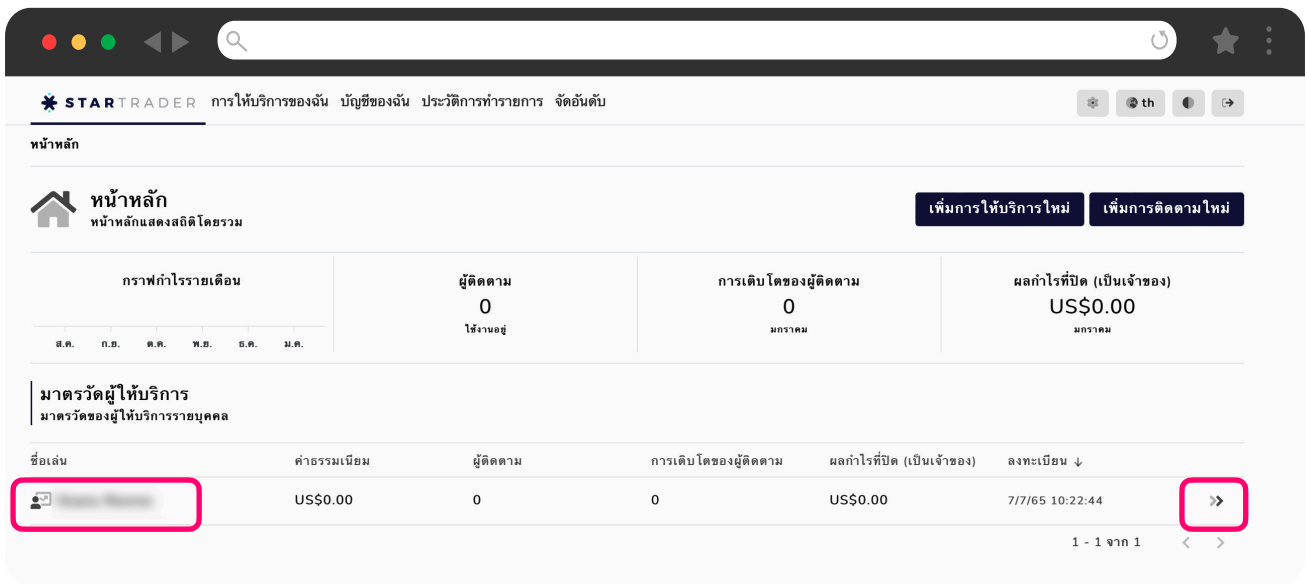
STARTRADER การให้บริการของฉัน บัญชีของฉัน ประวัติการทำรายการ จัดอันดับ

th

หน้าหลัก

หน้าหลัก
หน้าหลักแสดงสถิติโดยรวม

เพิ่มการให้บริการใหม่ เพิ่มการติดตามใหม่

กราฟกำไรรายเดือน
ส.ค. ก.ย. ต.ค. พ.ย. ธ.ค. ม.ค.

ผู้ติดตาม
0
ใช้งานอยู่

การเติบโตของผู้ติดตาม
0
มกราคม

ผลกำไรที่ปิด (เป็นเจ้าของ)
US$0.00
มกราคม

มาตรวัดผู้ให้บริการ
มาตรวัดของผู้ให้บริการรายบุคคล

| ชื่อเล่น | ค่าธรรมเนียม | ผู้ติดตาม | การเติบโตของผู้ติดตาม | ผลกำไรที่ปิด (เป็นเจ้าของ) | ลงทะเบียน ↓ | |
|---|---|---|---|---|---|---|
| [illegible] | US$0.00 | 0 | 0 | US$0.00 | 7/7/65 10:22:44 | » |

1 - 1 จาก 1